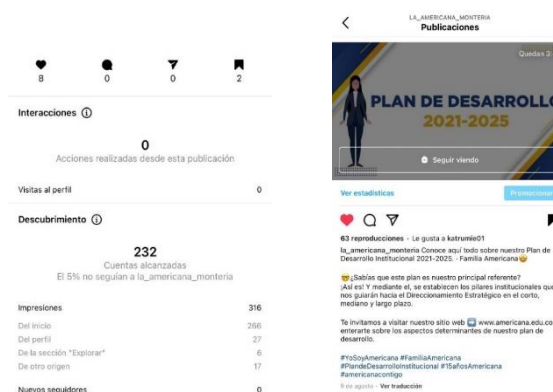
8 0 0 2

Interacciones ⓘ

0
Acciones realizadas desde esta publicación

Visitas al perfil 0

Descubrimiento ⓘ

232
Cuentas alcanzadas
El 5% no seguían a la_americana_monteria

Impresiones 316
Del inicio 266
Del perfil 27
De la sección "Explorar" 6
De otro origen 17
Nuevos seguidores 0

LA_AMERICANA_MONTERIA
Publicaciones

Quedan 3:

PLAN DE DESARROLLO
2021-2025

Seguir viendo

Ver estadísticas
Promocionar

63 reproducciones · Le gusta a kotrumie01
la_americana_monteria Conoce aquí todo sobre nuestro Plan de Desarrollo Institucional 2021-2025. · Familia Americana

¿Sabías que este plan es nuestro principal referente? ¡Así es! Y mediante él, se establecen los pilares institucionales que nos guiarán hacia el Direccionamiento Estratégico en el corto, mediano y largo plazo.

Te invitamos a visitar nuestro sitio web www.americana.edu.co para enterarte sobre los aspectos determinantes de nuestro plan de desarrollo.

#YoSoyAmericana #FamiliaAmericana #PlandeDesarrolloInstitucional #15añosAmericana #americanacontigo

9 de agosto · Ver traducción